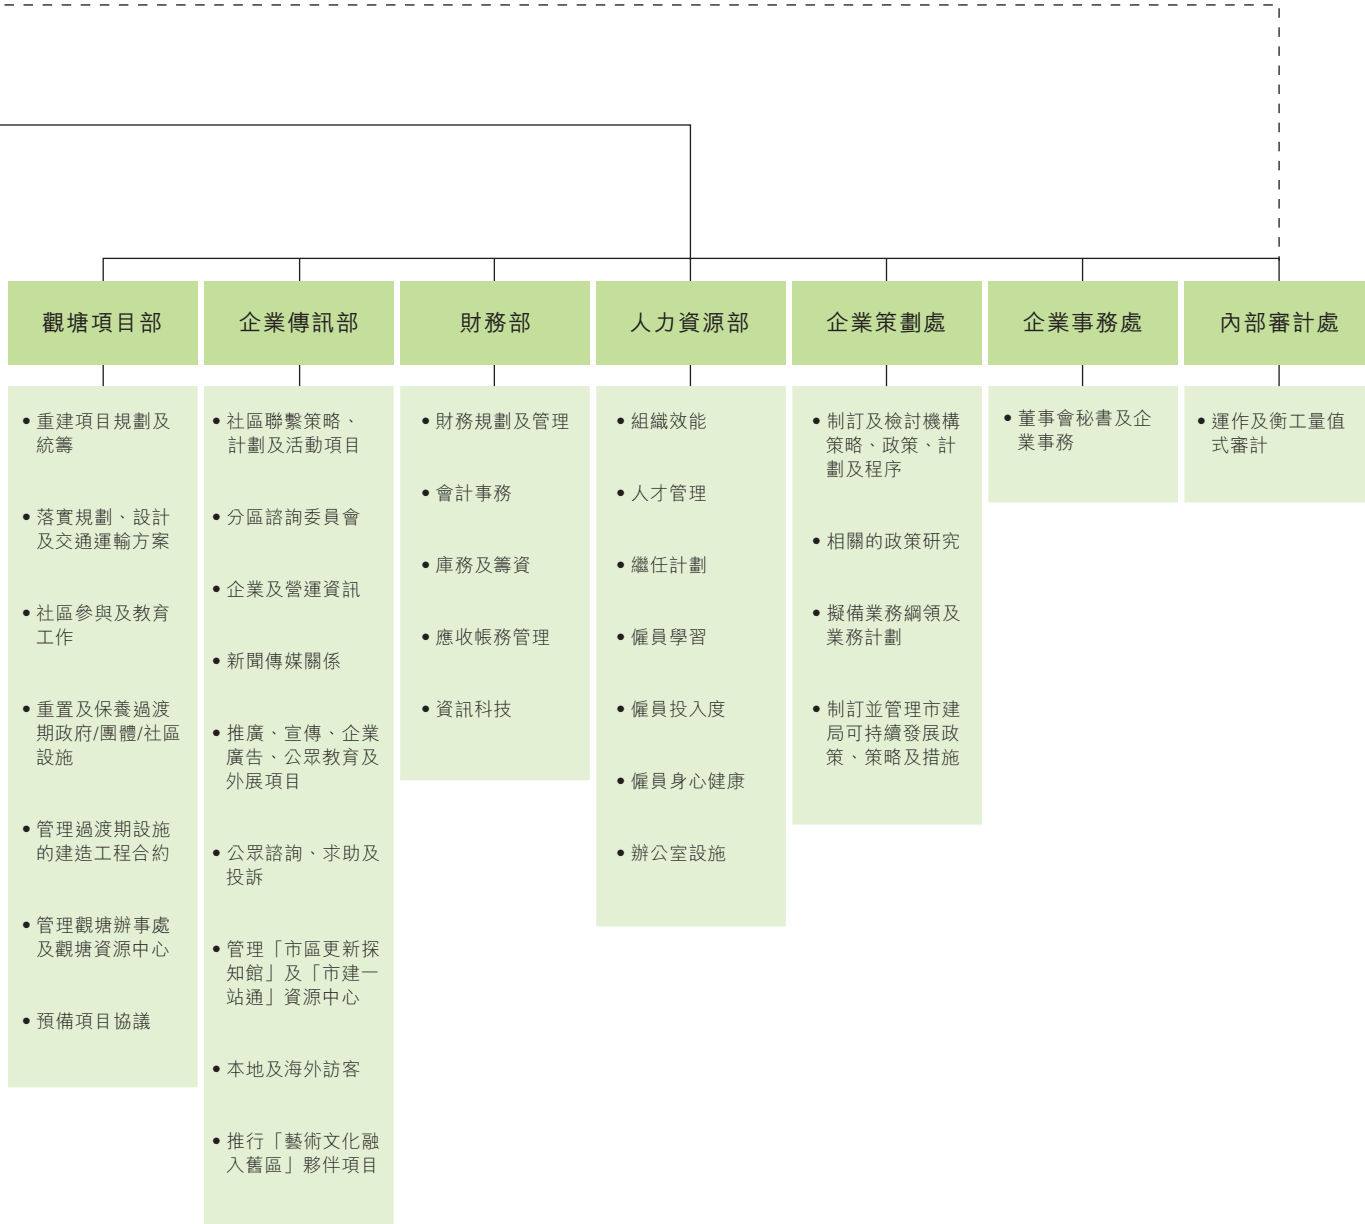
觀塘項目部

• 重建項目規劃及統籌
• 落實規劃、設計及交通運輸方案
• 社區參與及教育工作
• 重置及保養過渡期政府/團體/社區設施
• 管理過渡期設施的建造工程合約
• 管理觀塘辦事處及觀塘資源中心
• 預備項目協議

企業傳訊部

• 社區聯繫策略、計劃及活動項目
• 分區諮詢委員會
• 企業及營運資訊
• 新聞傳媒關係
• 推廣、宣傳、企業廣告、公眾教育及外展項目
• 公眾諮詢、求助及投訴
• 管理「市區更新探知館」及「市建一站通」資源中心
• 本地及海外訪客
• 推行「藝術文化融入舊區」夥伴項目

財務部

• 財務規劃及管理
• 會計事務
• 庫務及籌資
• 應收帳務管理
• 資訊科技

人力資源部

• 組織效能
• 人才管理
• 繼任計劃
• 僱員學習
• 僱員投入度
• 僱員身心健康
• 辦公室設施

企業策劃處

• 制訂及檢討機構策略、政策、計劃及程序
• 相關的政策研究
• 擬備業務綱領及業務計劃
• 制訂並管理市建局可持續發展政策、策略及措施

企業事務處

• 董事會秘書及企業事務

內部審計處

• 運作及衡工量值式審計